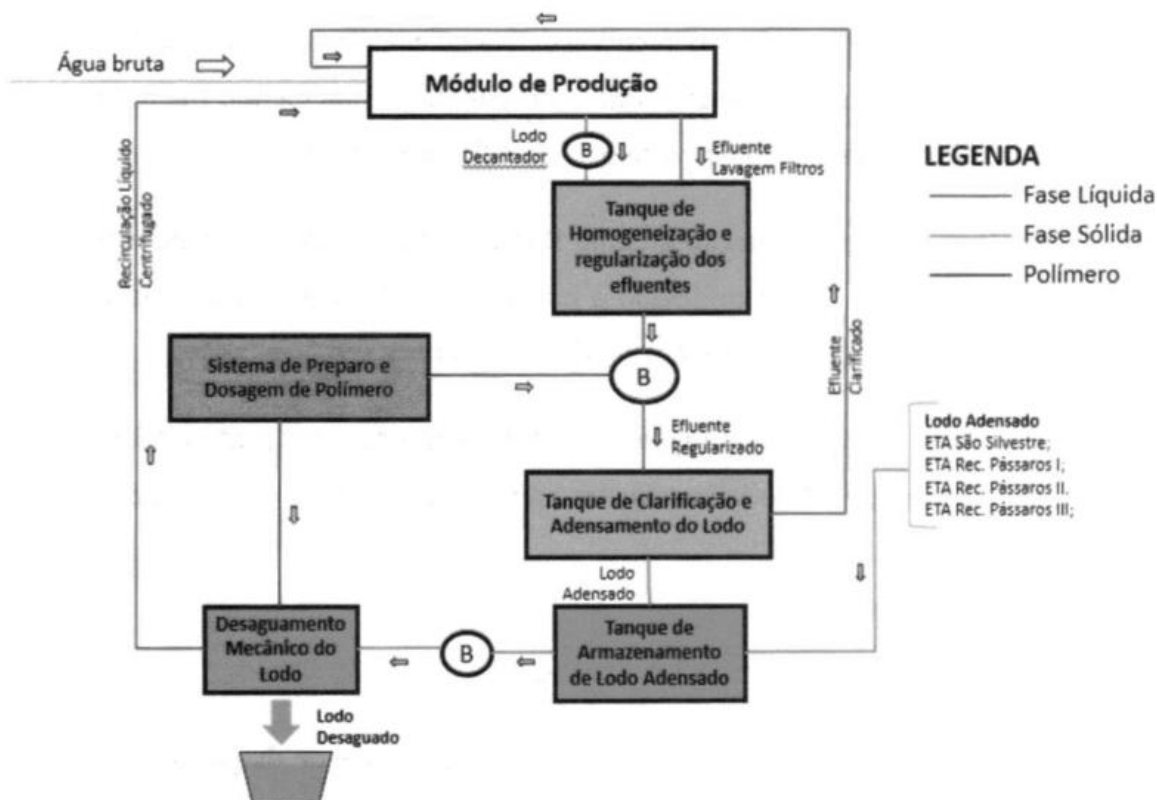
Água bruta

Módulo de Produção

Lodo Decantador

B

Efluente Lavagem Filtros

LEGENDA
Fase Líquida
Fase Sólida
Polímero

Recirculação Líquido Centrifugado

Tanque de Homogeneização e regularização dos efluentes

Efluente Clarificado

Sistema de Preparo e Dosagem de Polímero

B

Efluente Regularizado

Lodo Adensado
ETA São Silvestre;
ETA Rec. Pássaros I;
ETA Rec. Pássaros II.
ETA Rec. Pássaros III;

Tanque de Clarificação e Adensamento do Lodo

Lodo Adensado

Desaguamento Mecânico do Lodo

B

Tanque de Armazenamento de Lodo Adensado

Lodo Desaguado